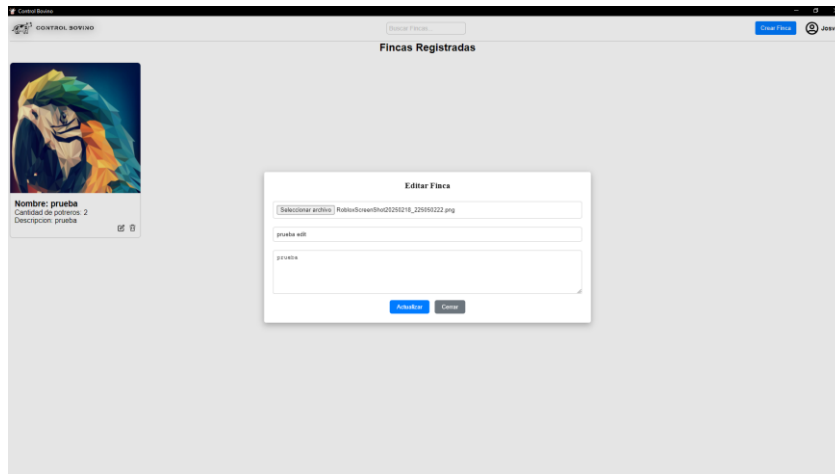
Control Bovino

CONTROL BOVINO

Buscar Fincas...

Crear Finca

Josv

Fincas Registradas

Nombre: prueba
Cantidad de potreros: 2
Descripcion: prueba

Editar Finca

Seleccionar archivo RobloxScreenShot20250218_225050222.png

prueba edit

prueba

Actualizar Cerrar